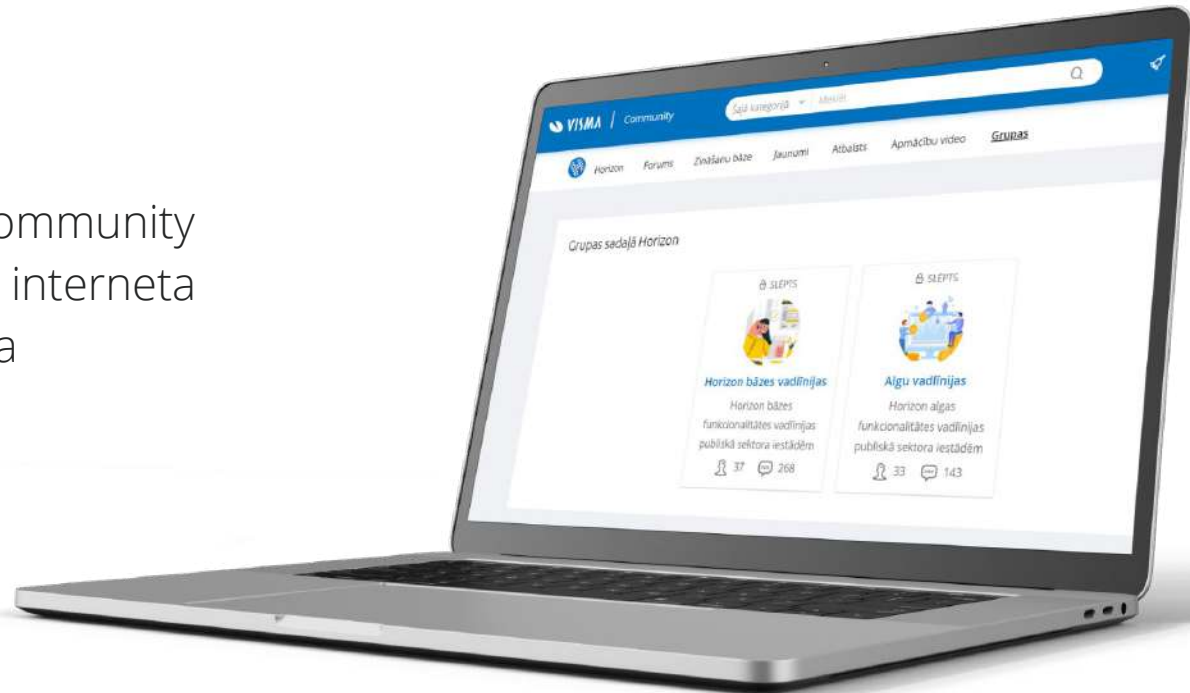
ommunity
interneta
a

VISMA | Community

Šajā kategorijā Meklēt

Horizon Forums Zināšanu bāze Jaunumi Atbalsts Apmācību video Grupas

Grupas sadaļā Horizon

SLĒPTS

Horizon bāzes vadlīnijas

Horizon bāzes funkcionalitātes vadlīnijas publiskā sektora iestādēm

37 268

SLĒPTS

Algu vadlīnijas

Horizon algas funkcionalitātes vadlīnijas publiskā sektora iestādēm

33 143